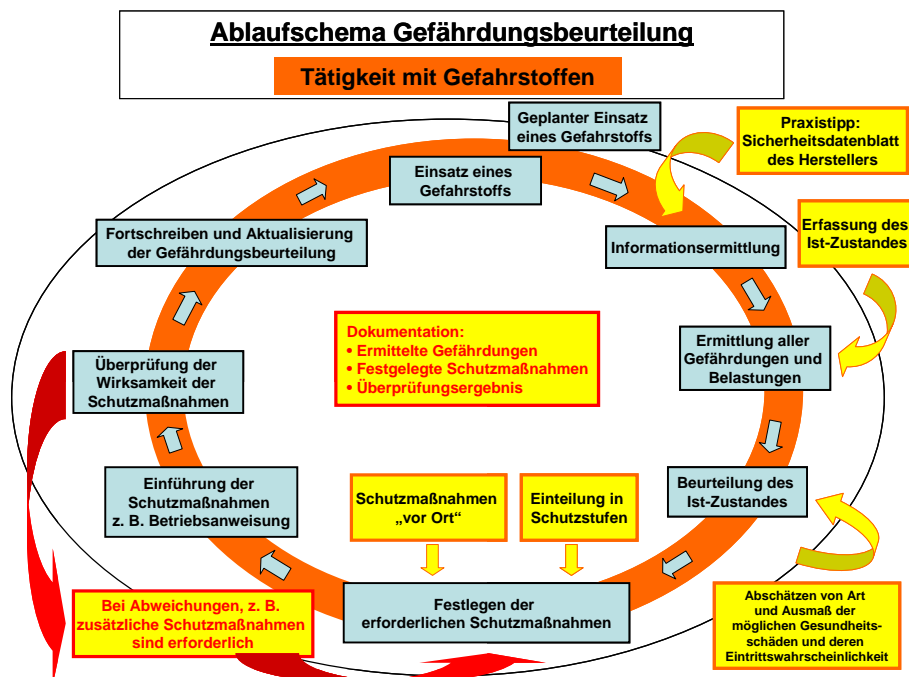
Ablaufschema Gefährdungsbeurteilung

Tätigkeit mit Gefahrstoffen

Geplanter Einsatz eines Gefahrstoffs

Praxistipp: Sicherheitsdatenblatt des Herstellers

Einsatz eines Gefahrstoffs

Fortschreiben und Aktualisierung der Gefährdungsbeurteilung

Informationsermittlung

Erfassung des Ist-Zustandes

Dokumentation:
• Ermittelte Gefährdungen
• Festgelegte Schutzmaßnahmen
• Überprüfungsergebnis

Überprüfung der Wirksamkeit der Schutzmaßnahmen

Ermittlung aller Gefährdungen und Belastungen

Einführung der Schutzmaßnahmen z. B. Betriebsanweisung

Schutzmaßnahmen „vor Ort“

Einteilung in Schutzstufen

Beurteilung des Ist-Zustandes

Bei Abweichungen, z. B. zusätzliche Schutzmaßnahmen sind erforderlich

Festlegen der erforderlichen Schutzmaßnahmen

Abschätzen von Art und Ausmaß der möglichen Gesundheitsschäden und deren Eintrittswahrscheinlichkeit